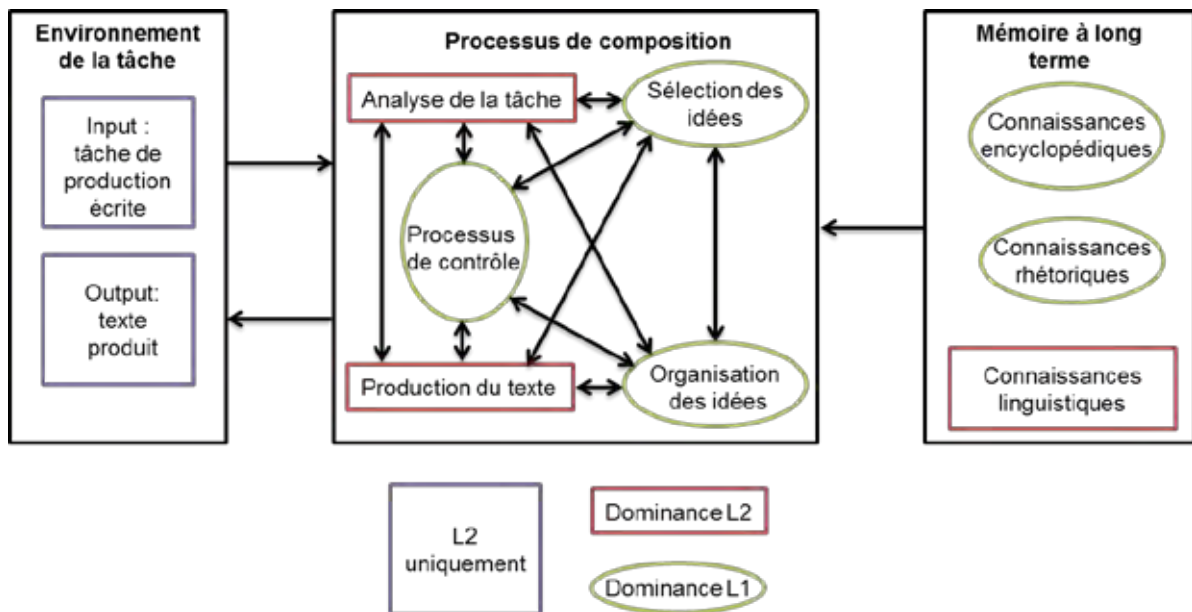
Environnement de la tâche

Input : tâche de production écrite

Output: texte produit

Processus de composition

Analyse de la tâche

Sélection des idées

Processus de contrôle

Production du texte

Organisation des idées

Mémoire à long terme

Connaissances encyclopédiques

Connaissances rhétoriques

Connaissances linguistiques

L2 uniquement

Dominance L2

Dominance L1